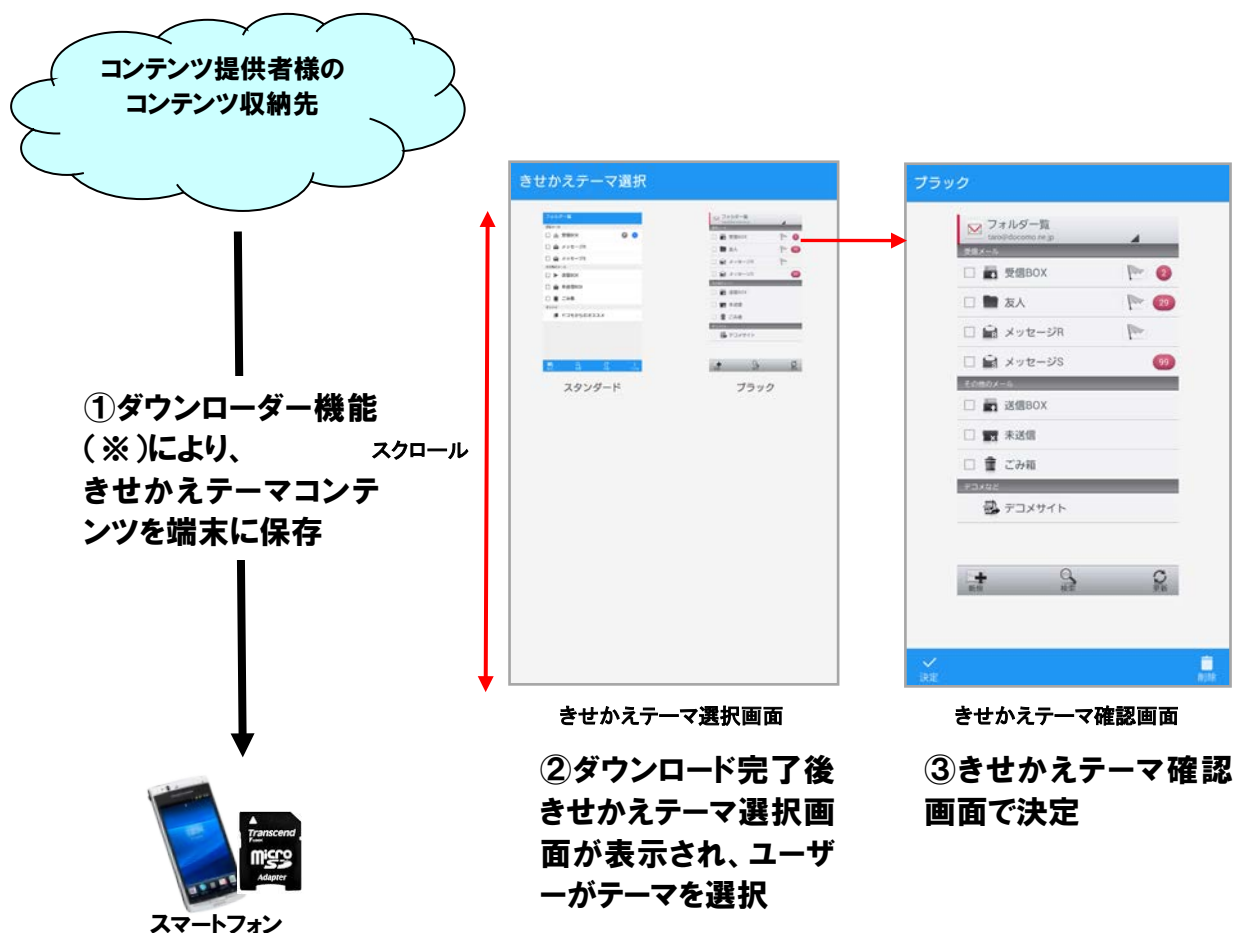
コンテンツ提供者様の
コンテンツ収納先

①ダウンローダー機能（※）により、きせかえテーマコンテンツを端末に保存

スクロール

スマートフォン

Transcend
microSD
Adapter

きせかえテーマ選択

フォルダー一覧
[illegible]

スタンダード

ブラック

きせかえテーマ選択画面

②ダウンロード完了後きせかえテーマ選択画面が表示され、ユーザーがテーマを選択

ブラック

フォルダー一覧
taro@docomo.ne.jp
受信メール
受信BOX 2
友人 29
メッセージR
メッセージS 99
その他のメール
送信BOX
未送信
ごみ箱
デコメなど
デコメサイト
新規 検索 更新
決定
削除

きせかえテーマ確認画面

③きせかえテーマ確認画面で決定